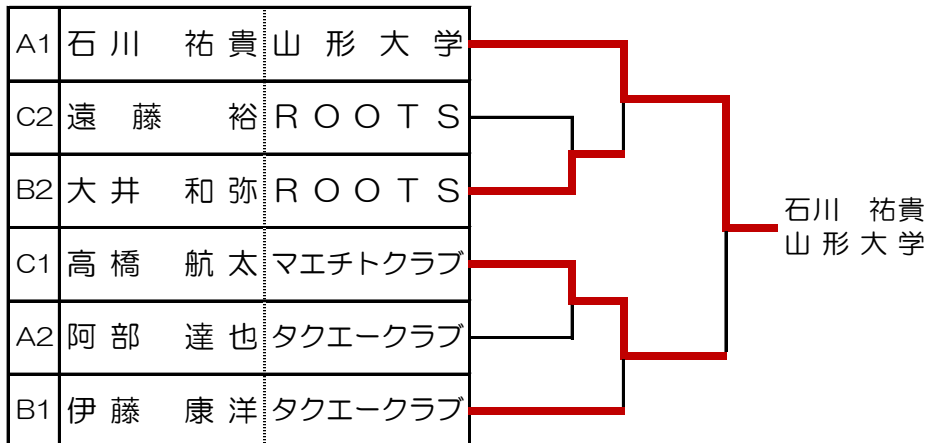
| A1 | 石川　祐貴 | 山形大学 |
|---|---|---|
| C2 | 遠藤　裕 | ROOTS |
| B2 | 大井　和弥 | ROOTS |
| C1 | 高橋　航太 | マエチトクラブ |
| A2 | 阿部　達也 | タクエークラブ |
| B1 | 伊藤　康洋 | タクエークラブ |

石川　祐貴
山形大学